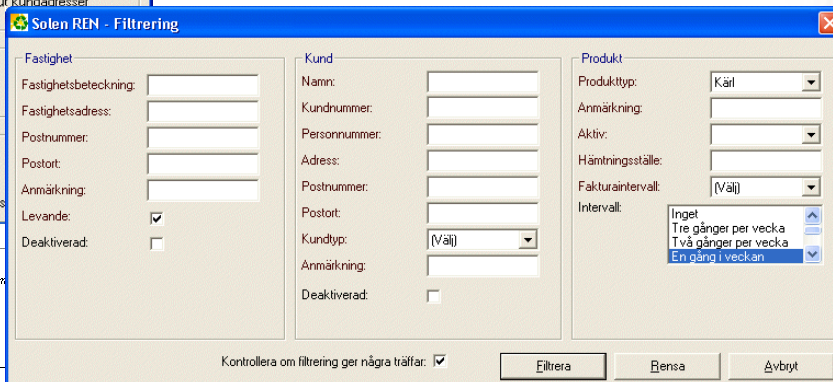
ut kundadresser

Solen REN - Filtrering

Fastighet
Fastighetsbeteckning:
Fastighetsadress:
Postnummer:
Postort:
Anmärkning:
Levande: ☑
Deaktiverad: ☐

Kund
Namn:
Kundnummer:
Personnummer:
Adress:
Postnummer:
Postort:
Kundtyp: (Välj)
Anmärkning:
Deaktiverad: ☐

Produkt
Produkttyp: Kärl
Anmärkning:
Aktiv:
Hämtningsställe:
Fakturaintervall: (Välj)
Intervall:
Inget
Tre gånger per vecka
Två gånger per vecka
En gång i veckan

Kontrollera om filtrering ger några träffar: ☑

Filtrera
Rensa
Avbryt